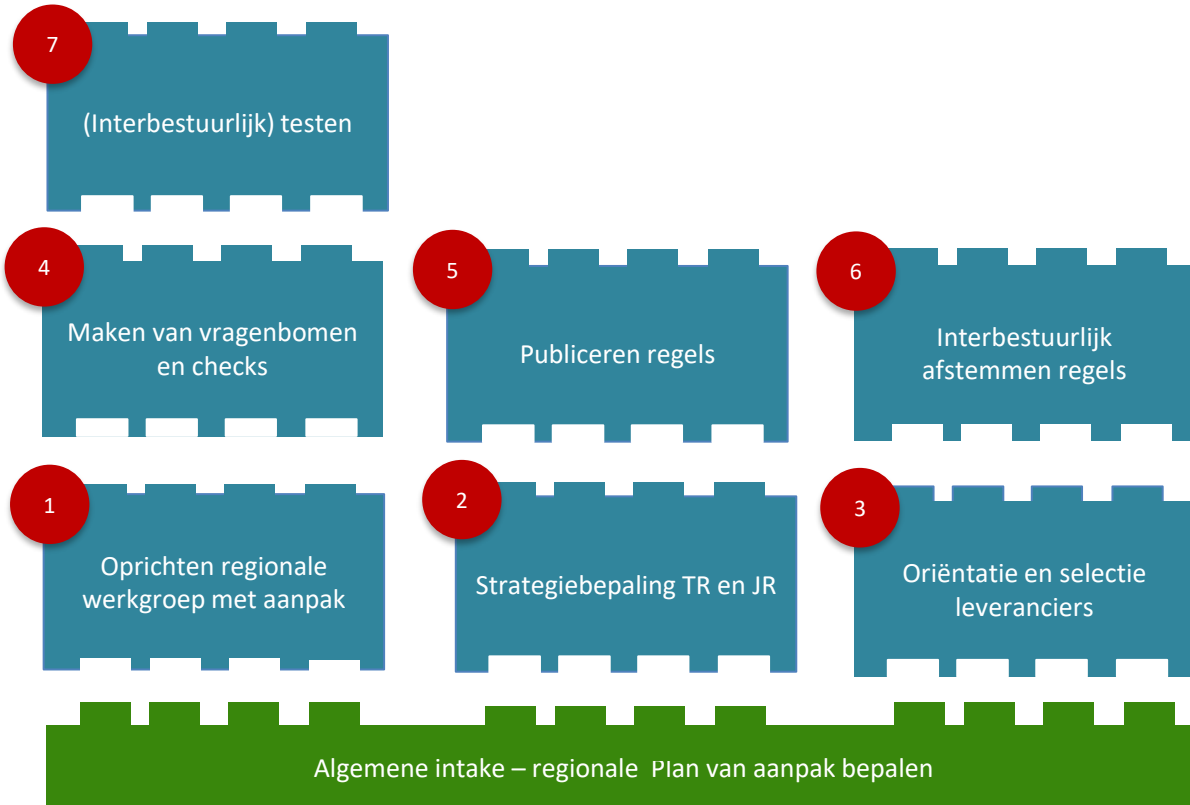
7

(Interbestuurlijk) testen

4

Maken van vragenbomen en checks

5

Publiceren regels

6

Interbestuurlijk afstemmen regels

1

Oprichten regionale werkgroep met aanpak

2

Strategiebepaling TR en JR

3

Oriëntatie en selectie leveranciers

Algemene intake – regionale Plan van aanpak bepalen